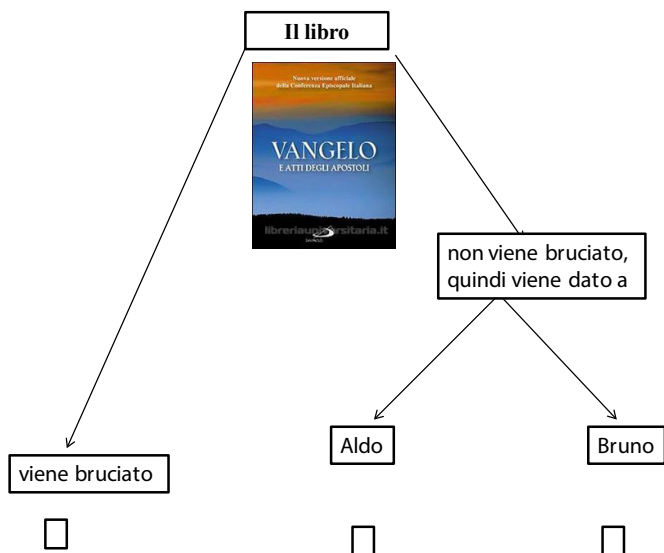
Il libro

Nuova versione ufficiale della Conferenza Episcopale Italiana

VANGELO
E ATTI DEGLI APOSTOLI

libreriauniversitaria.it

SAN PAOLO

non viene bruciato, quindi viene dato a

viene bruciato

Aldo

Bruno